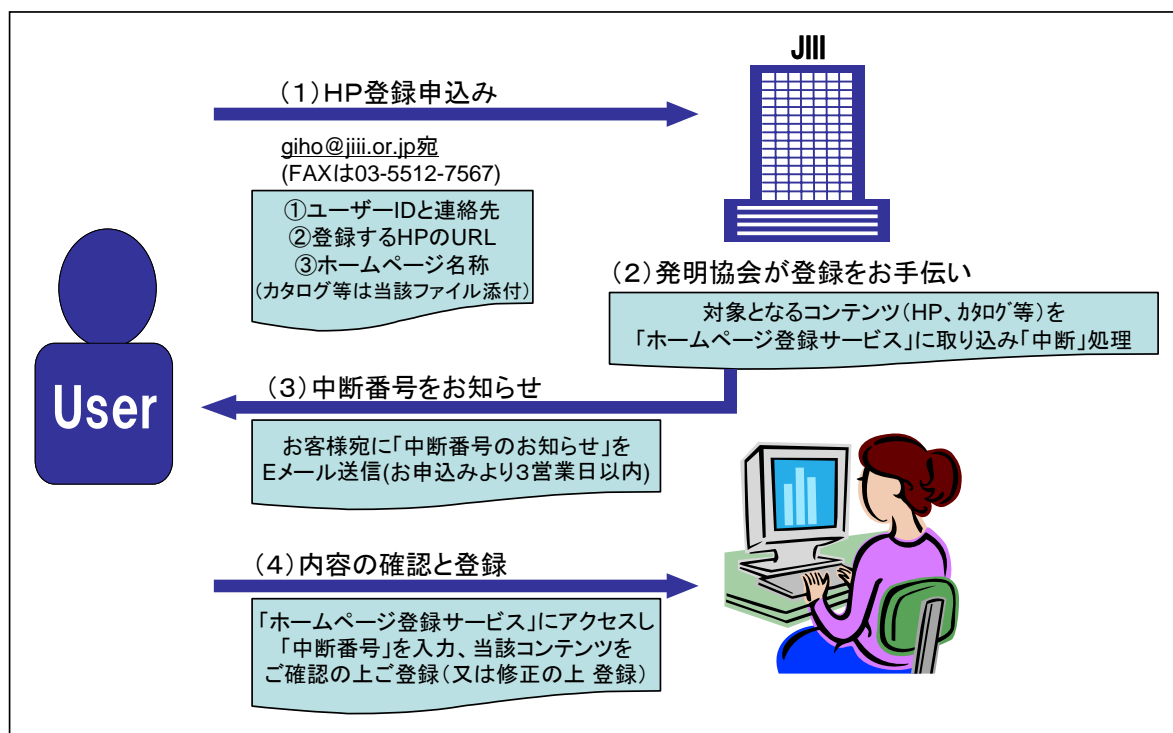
JIII

（1）HP登録申込み

giho@jiii.or.jp宛
(FAXは03-5512-7567)

①ユーザーIDと連絡先
②登録するHPのURL
③ホームページ名称
（カタログ等は当該ファイル添付）

（2）発明協会が登録をお手伝い

対象となるコンテンツ（HP、ｶﾀﾛｸﾞ等）を
「ホームページ登録サービス」に取り込み「中断」処理

User

（3）中断番号をお知らせ

お客様宛に「中断番号のお知らせ」を
Eメール送信(お申込みより3営業日以内)

（4）内容の確認と登録

「ホームページ登録サービス」にアクセスし
「中断番号」を入力、当該コンテンツを
ご確認の上ご登録（又は修正の上 登録）